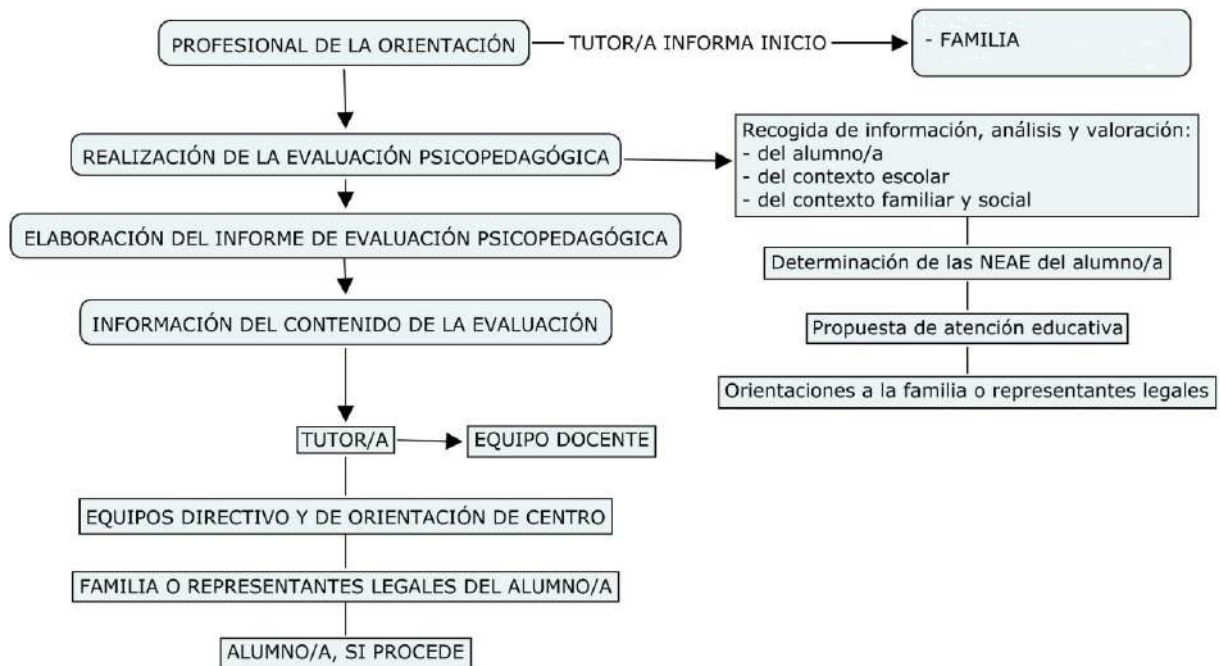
PROFESIONAL DE LA ORIENTACIÓN

TUTOR/A INFORMA INICIO

- FAMILIA

REALIZACIÓN DE LA EVALUACIÓN PSICOPEDAGÓGICA

Recogida de información, análisis y valoración:
- del alumno/a
- del contexto escolar
- del contexto familiar y social

Determinación de las NEAE del alumno/a

Propuesta de atención educativa

Orientaciones a la familia o representantes legales

ELABORACIÓN DEL INFORME DE EVALUACIÓN PSICOPEDAGÓGICA

INFORMACIÓN DEL CONTENIDO DE LA EVALUACIÓN

TUTOR/A

EQUIPO DOCENTE

EQUIPOS DIRECTIVO Y DE ORIENTACIÓN DE CENTRO

FAMILIA O REPRESENTANTES LEGALES DEL ALUMNO/A

ALUMNO/A, SI PROCEDE